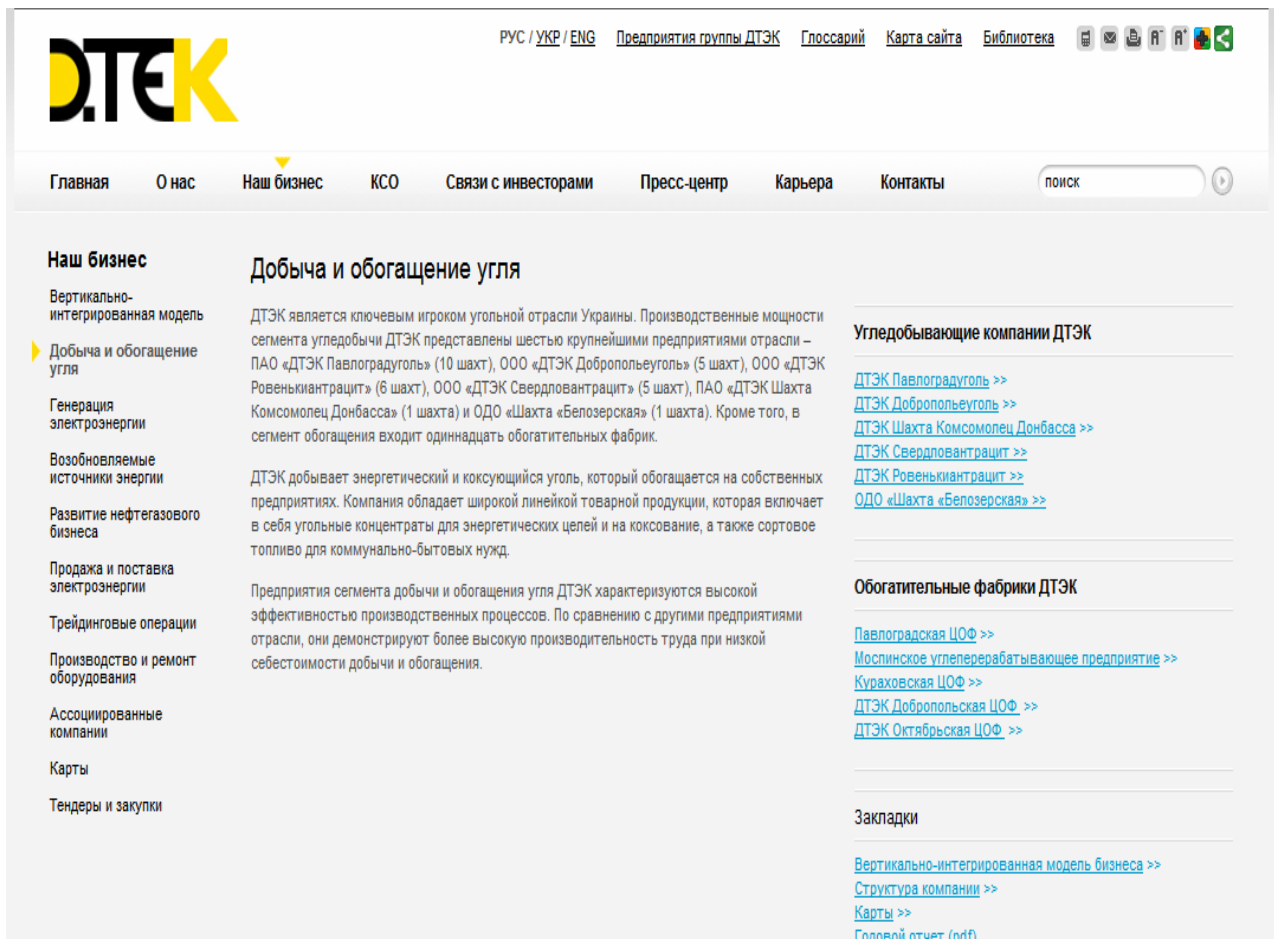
D.TEK

РУС / УКР / ENG Предприятия группы ДТЭК Глоссарий Карта сайта Библиотека

Главная О нас Наш бизнес КСО Связи с инвесторами Пресс-центр Карьера Контакты поиск

Наш бизнес

Вертикально-интегрированная модель

Добыча и обогащение угля

Генерация электроэнергии

Возобновляемые источники энергии

Развитие нефтегазового бизнеса

Продажа и поставка электроэнергии

Трейдинговые операции

Производство и ремонт оборудования

Ассоциированные компании

Карты

Тендеры и закупки

Добыча и обогащение угля

ДТЭК является ключевым игроком угольной отрасли Украины. Производственные мощности сегмента угледобычи ДТЭК представлены шестью крупнейшими предприятиями отрасли – ПАО «ДТЭК Павлоградуголь» (10 шахт), ООО «ДТЭК Добропольеуголь» (5 шахт), ООО «ДТЭК Ровенькиантрацит» (6 шахт), ООО «ДТЭК Свердлован­трацит» (5 шахт), ПАО «ДТЭК Шахта Комсомолец Донбасса» (1 шахта) и ОДО «Шахта «Белозерская» (1 шахта). Кроме того, в сегмент обогащения входит одиннадцать обогатительных фабрик.

ДТЭК добывает энергетический и коксующийся уголь, который обогащается на собственных предприятиях. Компания обладает широкой линейкой товарной продукции, которая включает в себя угольные концентраты для энергетических целей и на коксование, а также сортовое топливо для коммунально-бытовых нужд.

Предприятия сегмента добычи и обогащения угля ДТЭК характеризуются высокой эффективностью производственных процессов. По сравнению с другими предприятиями отрасли, они демонстрируют более высокую производительность труда при низкой себестоимости добычи и обогащения.

Угледобывающие компании ДТЭК

ДТЭК Павлоградуголь >>
ДТЭК Добропольеуголь >>
ДТЭК Шахта Комсомолец Донбасса >>
ДТЭК Свердлованoccupied >>
ДТЭК Ровенькиантрацит >>
ОДО «Шахта «Белозерская» >>

Обогатительные фабрики ДТЭК

Павлоградская ЦОФ >>
Моспинское углеперерабатывающее предприятие >>
Кураховская ЦОФ >>
ДТЭК Добропольская ЦОФ >>
ДТЭК Октябрьская ЦОФ >>

Закладки

Вертикально-интегрированная модель бизнеса >>
Структура компании >>
Карты >>
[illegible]